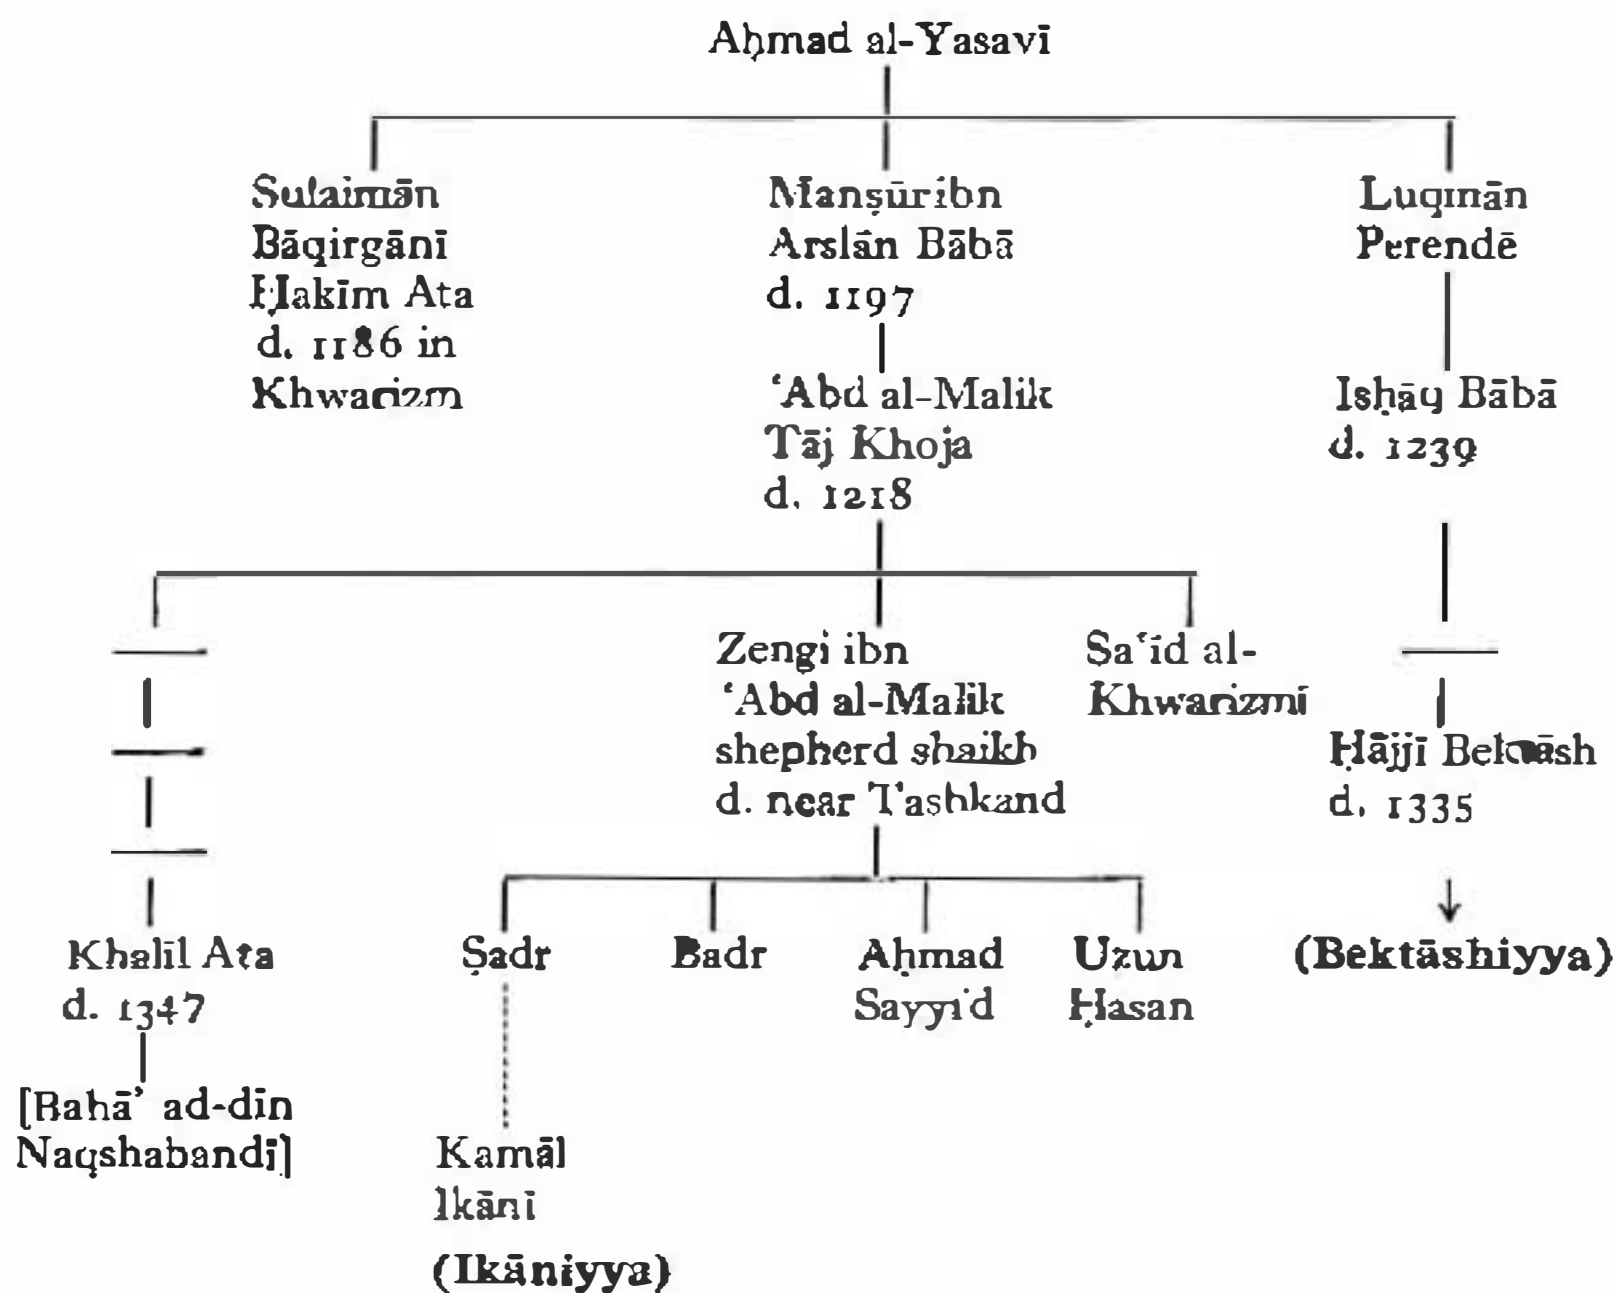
Aḥmad al-Yasavī

Sulaimān Bāqirgānī Ḥakīm Ata d. 1186 in Khwarizm

Manṣūr ibn Arslān Bābā d. 1197

Luqmān Perendē

'Abd al-Malik Tāj Khoja d. 1218

Isḥāq Bābā d. 1239

Zengi ibn 'Abd al-Malik shepherd shaikh d. near Tashkand

Sa'id al-Khwarizmi

Ḥājjī Bektash d. 1335

Khalīl Ata d. 1347

[Bahā' ad-dīn Naqshabandī]

Ṣadr

Badr

Aḥmad Sayyid

Uzun Ḥasan

(Bektāshiyya)

Kamāl Ikānī

(Ikāniyya)